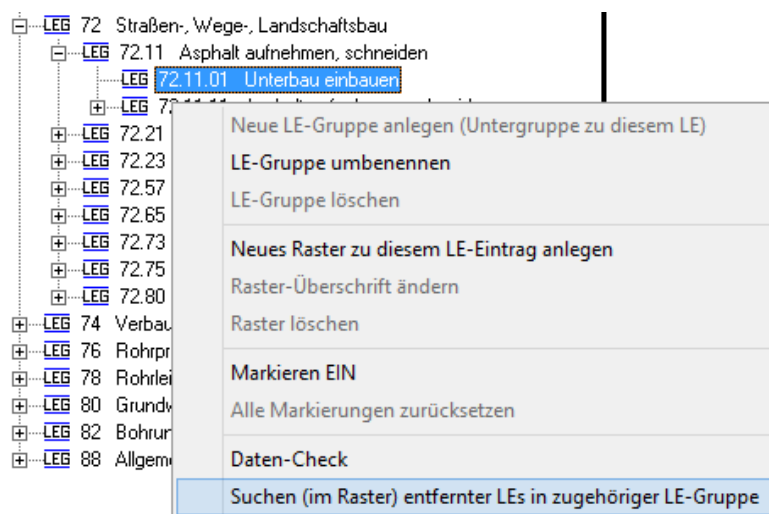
LEG 72 Straßen-, Wege-, Landschaftsbau
LEG 72.11 Asphalt aufnehmen, schneiden
LEG 72.11.01 Unterbau einbauen
LEG 72.11.11 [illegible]
LEG 72.21
LEG 72.23
LEG 72.57
LEG 72.65
LEG 72.73
LEG 72.75
LEG 72.80
LEG 74 Verbau
LEG 76 Rohrpr
LEG 78 Rohrlei
LEG 80 Grundw
LEG 82 Bohrun
LEG 88 Allgeme

Neue LE-Gruppe anlegen (Untergruppe zu diesem LE)
LE-Gruppe umbenennen
LE-Gruppe löschen

Neues Raster zu diesem LE-Eintrag anlegen
Raster-Überschrift ändern
Raster löschen

Markieren EIN
Alle Markierungen zurücksetzen

Daten-Check
Suchen (im Raster) entfernter LEs in zugehöriger LE-Gruppe